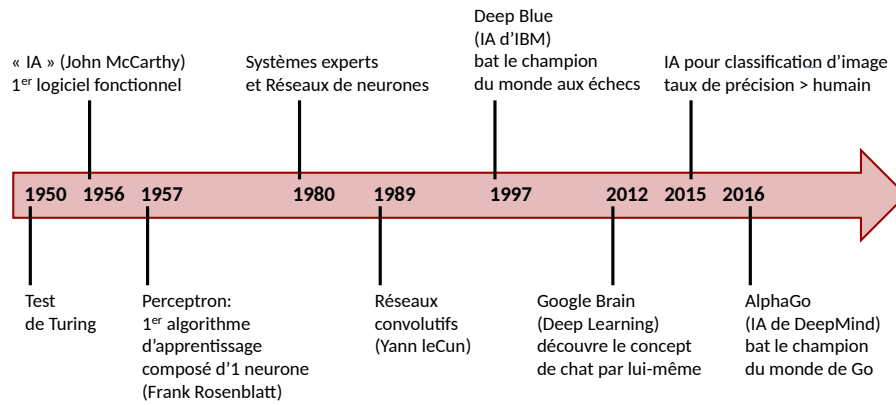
« IA » (John McCarthy)
1$^{er}$ logiciel fonctionnel

Systèmes experts
et Réseaux de neurones

Deep Blue
(IA d'IBM)
bat le champion
du monde aux échecs

IA pour classification d'image
taux de précision > humain

1950 1956 1957 1980 1989 1997 2012 2015 2016

Test
de Turing

Perceptron:
1$^{er}$ algorithme
d'apprentissage
composé d'1 neurone
(Frank Rosenblatt)

Réseaux
convolutifs
(Yann leCun)

Google Brain
(Deep Learning)
découvre le concept
de chat par lui-même

AlphaGo
(IA de DeepMind)
bat le champion
du monde de Go